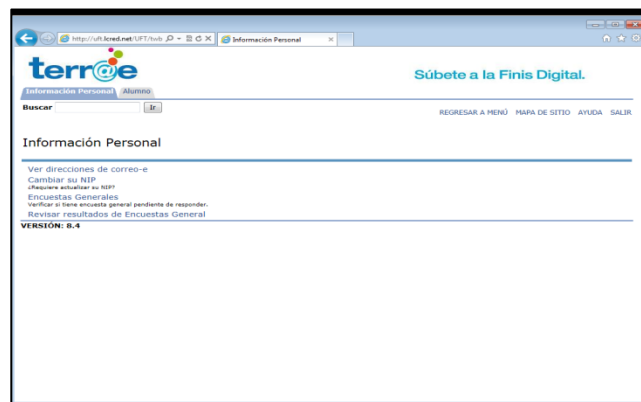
http://uft.lcred.net/UFT/twb
Información Personal

terr@e
Súbete a la Finis Digital.

Información Personal
Alumno

Buscar
Ir

REGRESAR A MENÚ
MAPA DE SITIO
AYUDA
SALIR

Información Personal

Ver direcciones de correo-e
Cambiar su NIP
¿Requiere actualizar su NIP?
Encuestas Generales
Verificar si tiene encuesta general pendiente de responder.
Revisar resultados de Encuestas General
VERSIÓN: 8.4